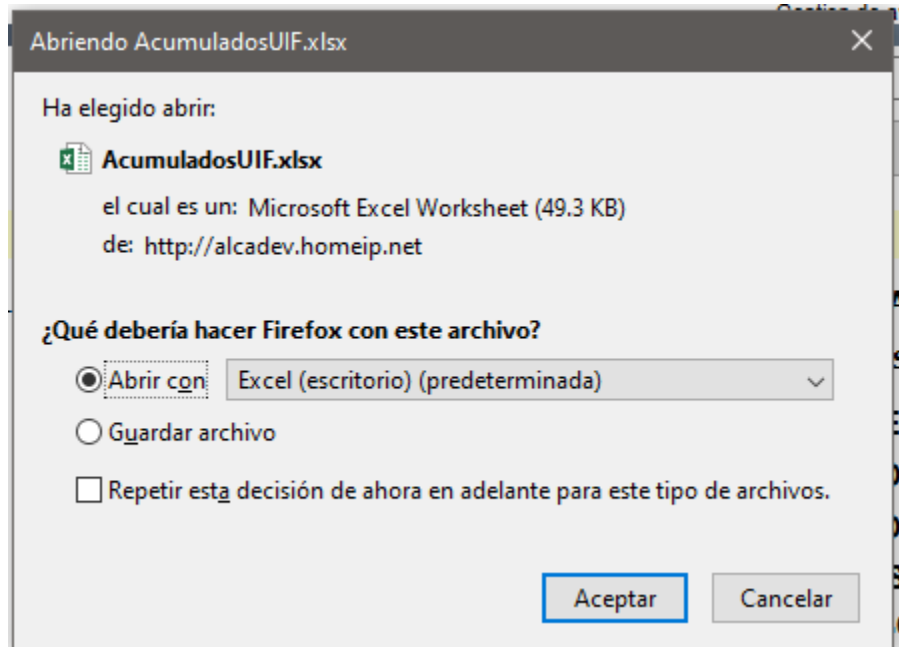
Abriendo AcumuladosUIF.xlsx

Ha elegido abrir:

AcumuladosUIF.xlsx

el cual es un: Microsoft Excel Worksheet (49.3 KB)

de: http://alcadev.homeip.net

¿Qué debería hacer Firefox con este archivo?

Abrir con Excel (escritorio) (predeterminada)

Guardar archivo

Repetir esta decisión de ahora en adelante para este tipo de archivos.

Aceptar Cancelar